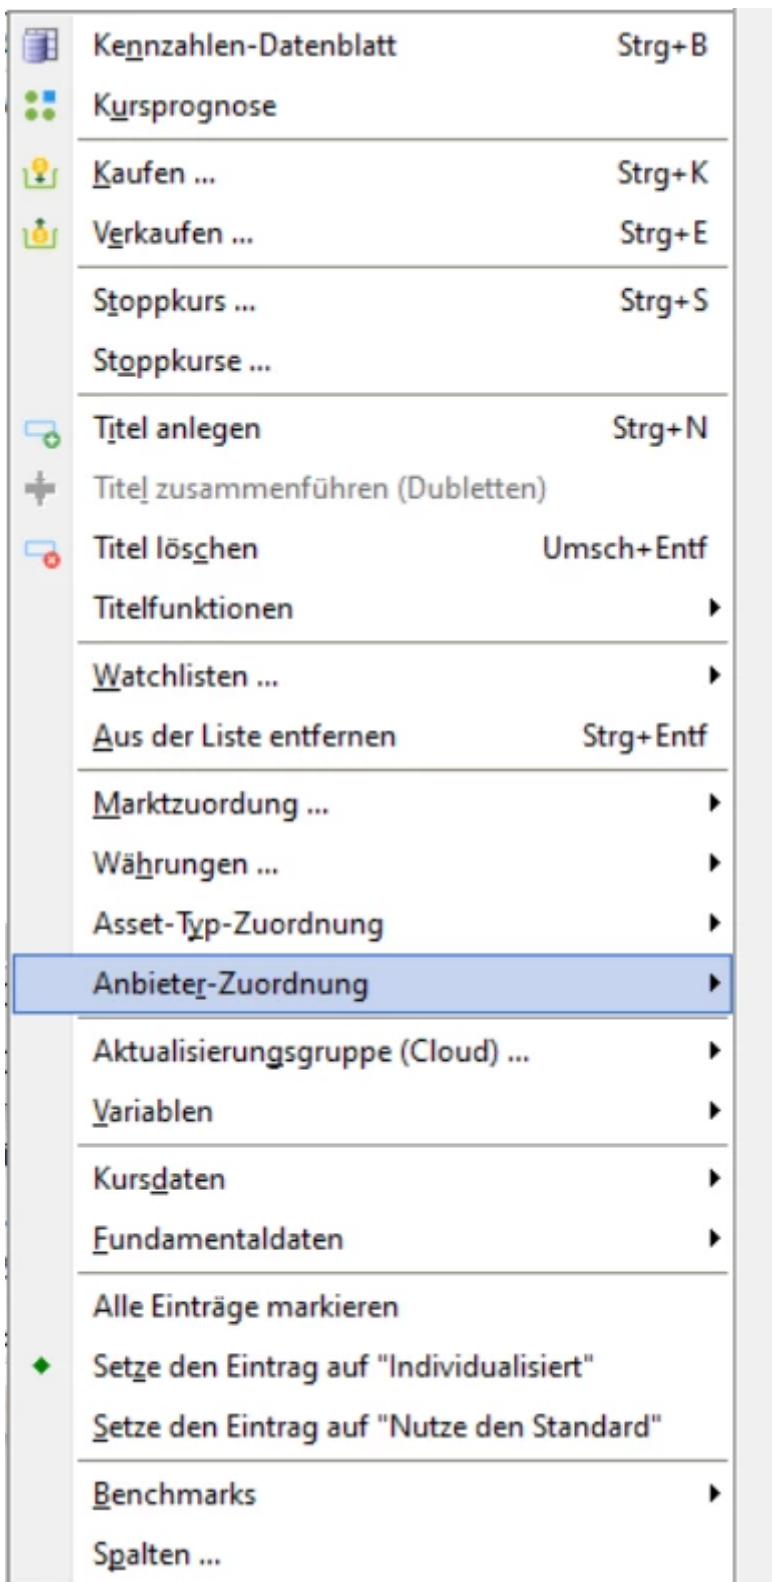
Kennzahlen-Datenblatt Strg+B
Kursprognose

Kaufen ... Strg+K
Verkaufen ... Strg+E

Stoppkurs ... Strg+S
Stoppkurse ...

Titel anlegen Strg+N
Titel zusammenführen (Dubletten)
Titel löschen Umsch+Entf
Titelfunktionen

Watchlisten ...
Aus der Liste entfernen Strg+Entf

Marktzuordnung ...
Währungen ...
Asset-Typ-Zuordnung
Anbieter-Zuordnung

Aktualisierungsgruppe (Cloud) ...
Variablen

Kursdaten
Fundamentaldaten

Alle Einträge markieren
Setze den Eintrag auf "Individualisiert"
Setze den Eintrag auf "Nutze den Standard"

Benchmarks
Spalten ...